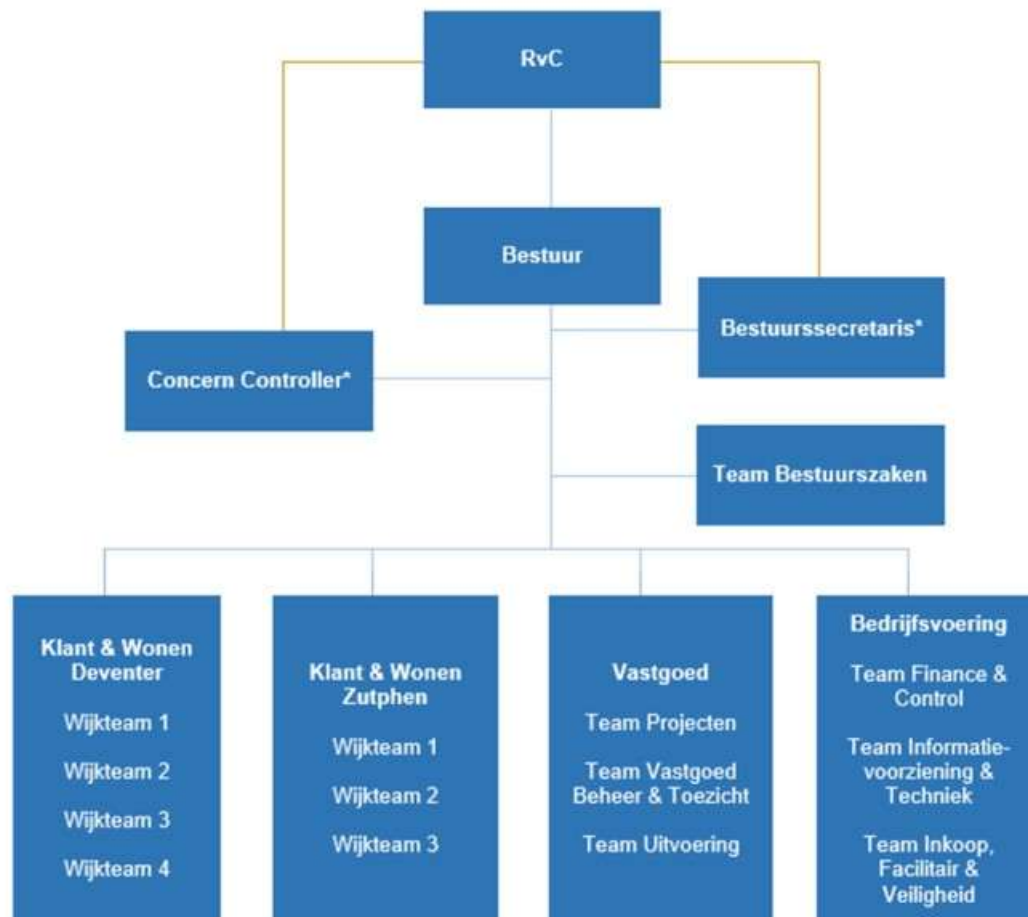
RvC

Bestuur

Bestuurssecretaris*

Concern Controller*

Team Bestuurszaken

Klant & Wonen Deventer

Wijkteam 1

Wijkteam 2

Wijkteam 3

Wijkteam 4

Klant & Wonen Zutphen

Wijkteam 1

Wijkteam 2

Wijkteam 3

Vastgoed

Team Projecten

Team Vastgoed Beheer & Toezicht

Team Uitvoering

Bedrijfsvoering

Team Finance & Control

Team Informatievoorziening & Techniek

Team Inkoop, Facilitair & Veiligheid